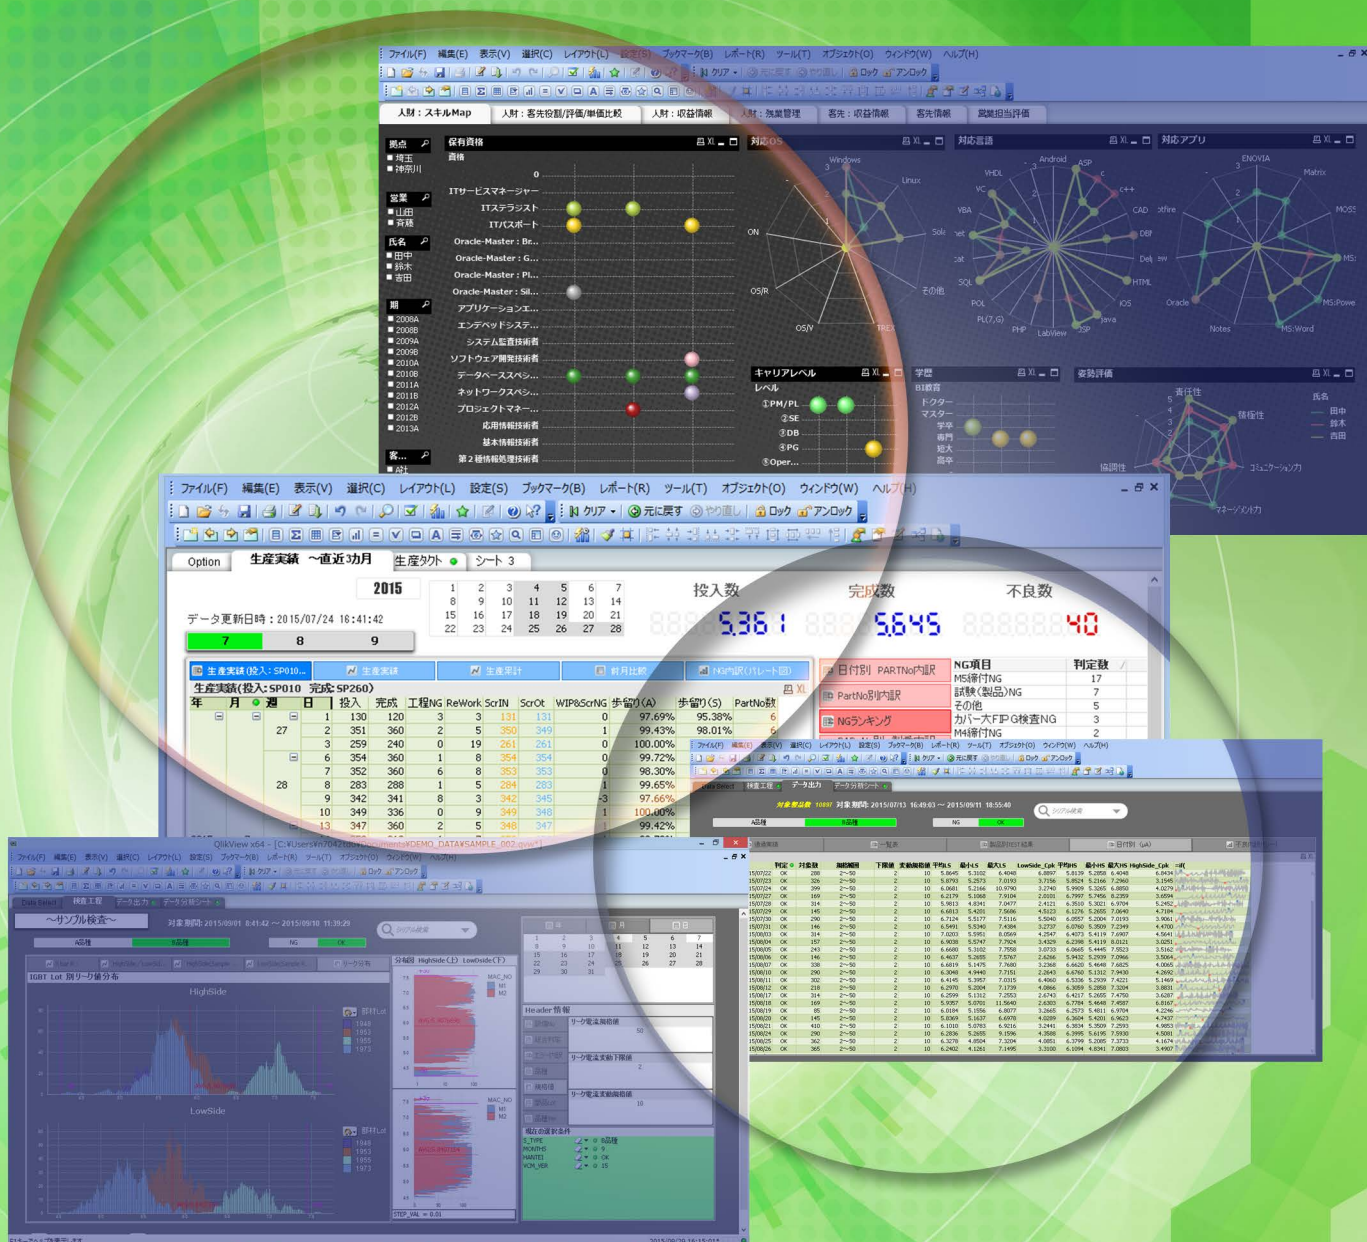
ファイル(F) 編集(E) 表示(V) 選択(C) レイアウト(L) 設定(S) ブックマーク(B) レポート(R) ツール(T) オブジェクト(O) ウィンドウ(W) ヘルプ(H)

クリア 元に戻す やり直し ロック アンロック

人財：スキルMap 人財：客先役割/評価/単価比較 人財：収益情報 人財：労務管理 客先：収益情報 客先情報 営業担当評価

拠点
埼玉
神奈川

営業
山田
斉藤

氏名
田中
鈴木
吉田

期
2008A
2008B
2009A
2009B
2010A
2010B
2011A
2011B
2012A
2012B
2013A

客...

保有資格
資格
0
ITサービスマネージャー
ITストラテジスト
ITパスポート
Oracle-Master：Br...
Oracle-Master：G...
Oracle-Master：Pl...
Oracle-Master：Sil...
アプリケーションエ...
エンデベッドシステ...
システム監査技術者
ソフトウェア開発技術者
データベーススペシ...
ネットワークスペシ...
プロジェクトマネー...
応用情報技術者
基本情報技術者
第2種情報処理技術者

対応OS
Windows
Linux
ON
OS/R
OS/V

対応言語
Android
VHDL
ASP
VC
C++
VBA
CAD
DBF
SQL
HTML
POL
PL(7,G)
PHP
LabView
JSP
Java
iOS
その他

対応アプリ
ENOVIA
Matrix
MOSS
MS:
MS:Powe
MS:Word
Notes
Oracle

キャリアレベル
レベル
①PM/PL
②SE
③DB
④PG
⑤Oper...

学歴
B1教育
ドクター
マスター
学卒
専門
短大
高卒

姿勢評価
責任性
積極性
コミュニケーション力
マネージメント力
協調性
氏名
田中
鈴木
吉田

ファイル(F) 編集(E) 表示(V) 選択(C) レイアウト(L) 設定(S) ブックマーク(B) レポート(R) ツール(T) オブジェクト(O) ウィンドウ(W) ヘルプ(H)

クリア 元に戻す やり直し ロック アンロック

Option 生産実績 ～直近3ヵ月 生産タクト シート 3

2015
データ更新日時：2015/07/24 16:41:42
7 8 9

| 1 | 2 | 3 | 4 | 5 | 6 | 7 |
|---|---|---|---|---|---|---|
| 8 | 9 | 10 | 11 | 12 | 13 | 14 |
| 15 | 16 | 17 | 18 | 19 | 20 | 21 |
| 22 | 23 | 24 | 25 | 26 | 27 | 28 |

投入数 5361
完成数 5645
不良数 40

生産実績(投入：SP010... 生産実績 生産累計 前月比較 NG内訳(パレート図)

生産実績(投入：SP010 完成：SP260)

| 年 | 月 | 週 | 日 | 投入 | 完成 | 工程NG | ReWork | ScrIN | ScrOt | WIP&ScrNG | 歩留り(A) | 歩留り(S) | PartNo数 |
|---|---|---|---|---|---|---|---|---|---|---|---|---|---|
| | | 27 | 1 | 130 | 120 | 3 | 3 | 131 | 131 | 0 | 97.69% | 95.38% | 6 |
| | | | 2 | 351 | 360 | 2 | 5 | 350 | 349 | 1 | 99.43% | 98.01% | 5 |
| | | | 3 | 259 | 240 | 0 | 19 | 261 | 261 | 0 | 100.00% | | |
| | | | 6 | 354 | 360 | 1 | 8 | 354 | 354 | 0 | 99.72% | | |
| | | 28 | 7 | 352 | 360 | 6 | 8 | 353 | 353 | 0 | 98.30% | | |
| | | | 8 | 283 | 288 | 1 | 5 | 284 | 283 | 1 | 99.65% | | |
| | | | 9 | 342 | 341 | 8 | 3 | 342 | 345 | -3 | 97.66% | | |
| | | | 10 | 349 | 336 | 0 | 9 | 349 | 348 | 1 | 100.00% | | |
| | | | 13 | 347 | 360 | 2 | 5 | 348 | 347 | | 99.42% | | |

日付別 PARTNo内訳
PartNo別内訳
NGランキング

| NG項目 | 判定数 |
|---|---|
| M5締付NG | 17 |
| 試験(製品)NG | 7 |
| その他 | 5 |
| カバー大FIP G検査NG | 3 |
| M4締付NG | 2 |

QlikView x64 - [C:¥Users¥n7042¥Documents¥DEMO_DATA¥SAMPLE_002.qvw]

ファイル(F) 編集(E) 表示(V) 選択(C) レイアウト(L) 設定(S) ブックマーク(B) レポート(R) ツール(T) オブジェクト(O) ウィンドウ(W) ヘルプ(H)

Data Select 検査工程 データ出力 データ分析シート

～サンプル検査～
対象期間：2015/09/01 8:41:42 ～ 2015/09/10 11:39:29

A品種 B品種 NG OK

IGBT Lot 別リーク値分布
HighSide
LowSide
部材Lot
1948
1953
1955
1973

分布図 HighSide(上) LowSide(下)
MAC_NO
M1
M2

Header 情報
リーク電流異常値
リーク電流変動下限値
リーク電流変動異常値

現在の選択条件
S_TYPE
MONTHS
HANTEI
VCM_HER

STEP_VAL = 8.01

対象製品数 10897 対象期間：2015/07/13 16:49:03 ～ 2015/09/11 18:55:40
A品種 B品種 NG OK
サンプル検索